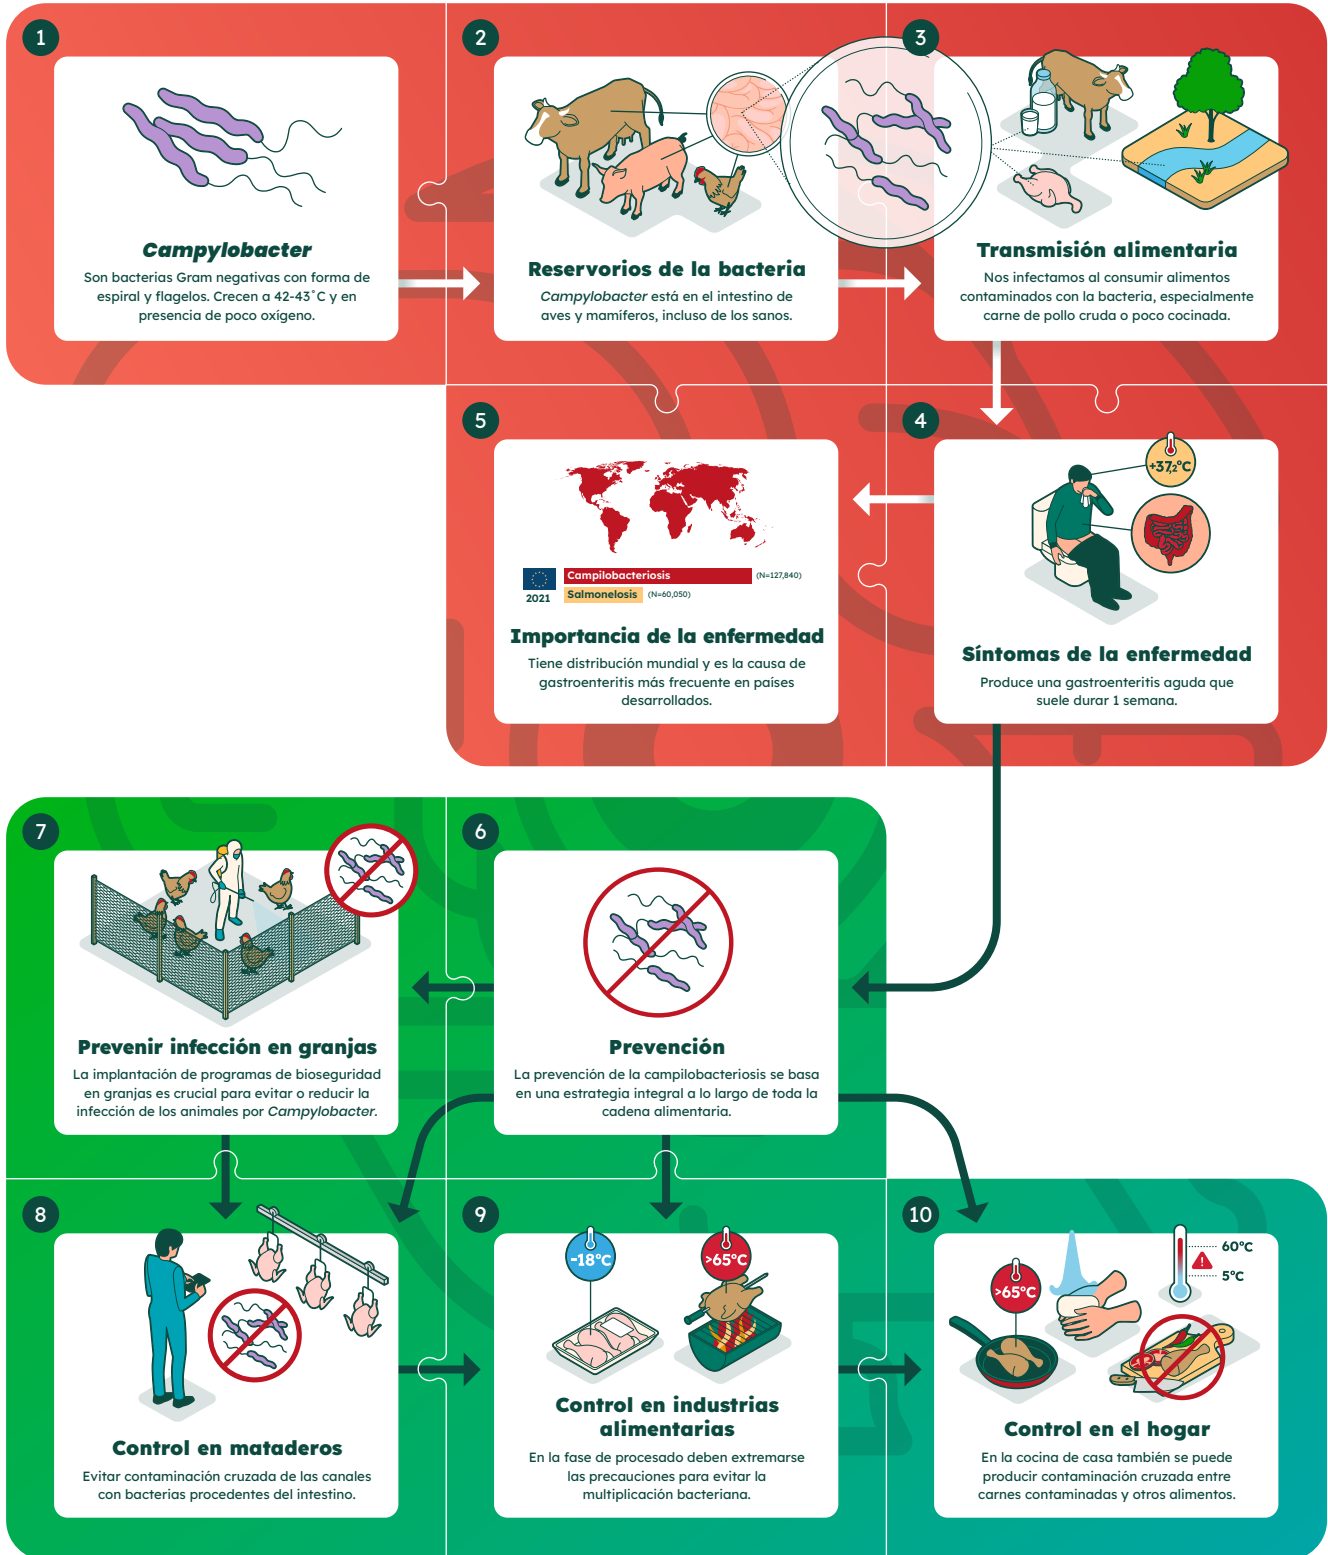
1

Campylobacter

Son bacterias Gram negativas con forma de espiral y flagelos. Crecen a 42-43˚C y en presencia de poco oxígeno.

2

Reservorios de la bacteria

Campylobacter está en el intestino de aves y mamíferos, incluso de los sanos.

3

Transmisión alimentaria

Nos infectamos al consumir alimentos contaminados con la bacteria, especialmente carne de pollo cruda o poco cocinada.

5

Campilobacteriosis (N=127,840)
Salmonelosis (N=60,050)
2021

Importancia de la enfermedad

Tiene distribución mundial y es la causa de gastroenteritis más frecuente en países desarrollados.

4

+37,2°C

Síntomas de la enfermedad

Produce una gastroenteritis aguda que suele durar 1 semana.

7

Prevenir infección en granjas

La implantación de programas de bioseguridad en granjas es crucial para evitar o reducir la infección de los animales por Campylobacter.

6

Prevención

La prevención de la campilobacteriosis se basa en una estrategia integral a lo largo de toda la cadena alimentaria.

8

Control en mataderos

Evitar contaminación cruzada de las canales con bacterias procedentes del intestino.

9

-18°C
>65°C

Control en industrias alimentarias

En la fase de procesado deben extremarse las precauciones para evitar la multiplicación bacteriana.

10

>65°C
60°C
5°C

Control en el hogar

En la cocina de casa también se puede producir contaminación cruzada entre carnes contaminadas y otros alimentos.